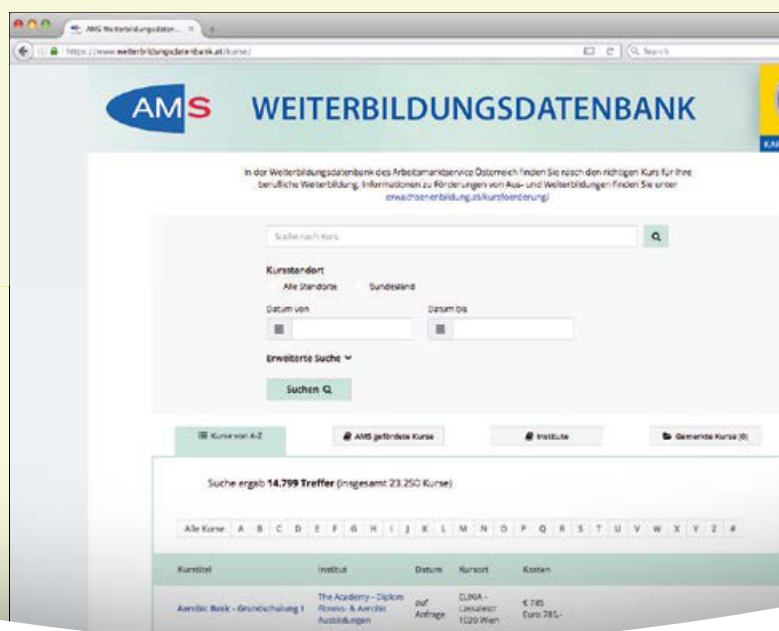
AMS Weiterbildungsdaten... ×

https://www.weiterbildungsdatenbank.at/kurse/

Search

AMS WEITERBILDUNGSDATENBANK

KA

In der Weiterbildungsdatenbank des Arbeitsmarktservice Österreich finden Sie rasch den richtigen Kurs für Ihre berufliche Weiterbildung. Informationen zu Förderungen von Aus- und Weiterbildungen finden Sie unter erwachsenenbildung.at/kursfoerderung/

Suche nach Kurs

Kursstandort
Alle Standorte
Bundesland

Datum von
Datum bis

Erweiterte Suche

Suchen

Kurse von A-Z
AMS geförderte Kurse
Institute
Gemerkte Kurse (0)

Suche ergab 14.799 Treffer (insgesamt 23.250 Kurse)

Alle Kurse A B C D E F G H I J K L M N O P Q R S T U V W X Y Z #

| Kurstitel | Institut | Datum | Kursort | Kosten |
|---|---|---|---|---|
| Aerobic Basic - Grundschulung I | The Academy - Diplom Fitness- & Aerobic Ausbildungen | auf Anfrage | ELIXIA - Leoxiestr. 1020 Wien | € 785 Euro 785,- |